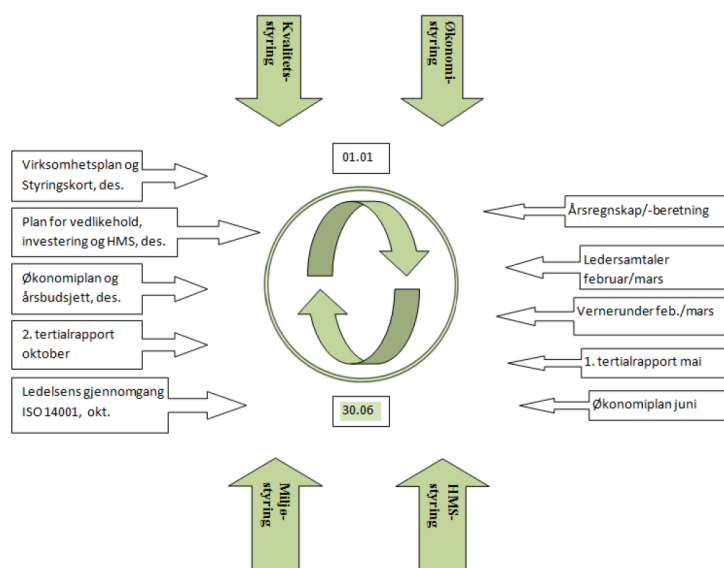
Kvalitets-styring

Økonomi-styring

01.01

Virksomhetsplan og Styringskort, des.

Plan for vedlikehold, investering og HMS, des.

Økonomiplan og årsbudsjett, des.

2. tertialrapport oktober

Ledelsens gjennomgang ISO 14001, okt.

Årsregnskap/-beretning

Ledersamtaler februar/mars

Vernerunder feb./mars

1. tertialrapport mai

Økonomiplan juni

30.06

Miljø-styring

HMS-styring